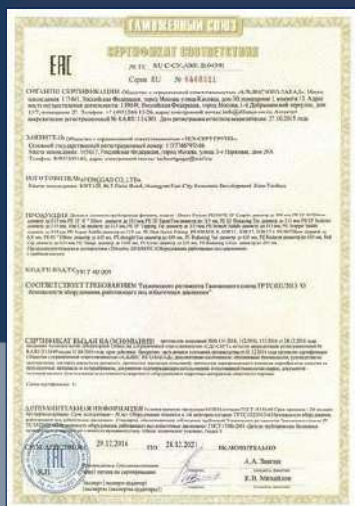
ТАМОЖЕННЫЙ СОЮЗ

СЕРТИФИКАТ СООТВЕТСТВИЯ

№ ТС RU C-CN.АЖ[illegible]

Серия RU № 0448811

ОРГАН ПО СЕРТИФИКАЦИИ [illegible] «АЛЬФАСТАНДАРТ» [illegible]

ЗАЯВИТЕЛЬ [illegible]

ИЗГОТОВИТЕЛЬ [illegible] LTD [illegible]

ПРОДУКЦИЯ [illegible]

КОД ТН ВЭД ТС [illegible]

СООТВЕТСТВУЕТ ТРЕБОВАНИЯМ Технического регламента Таможенного союза ТР ТС 032/2013 "О безопасности оборудования, работающего под избыточным давлением"

СЕРТИФИКАТ ВЫДАН НА ОСНОВАНИИ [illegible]

ДОПОЛНИТЕЛЬНАЯ ИНФОРМАЦИЯ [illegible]

СРОК ДЕЙСТВИЯ С 29.12.2016 ПО 28.12.2021 ВКЛЮЧИТЕЛЬНО

А.А. Захаров

Е.В. Михайлов